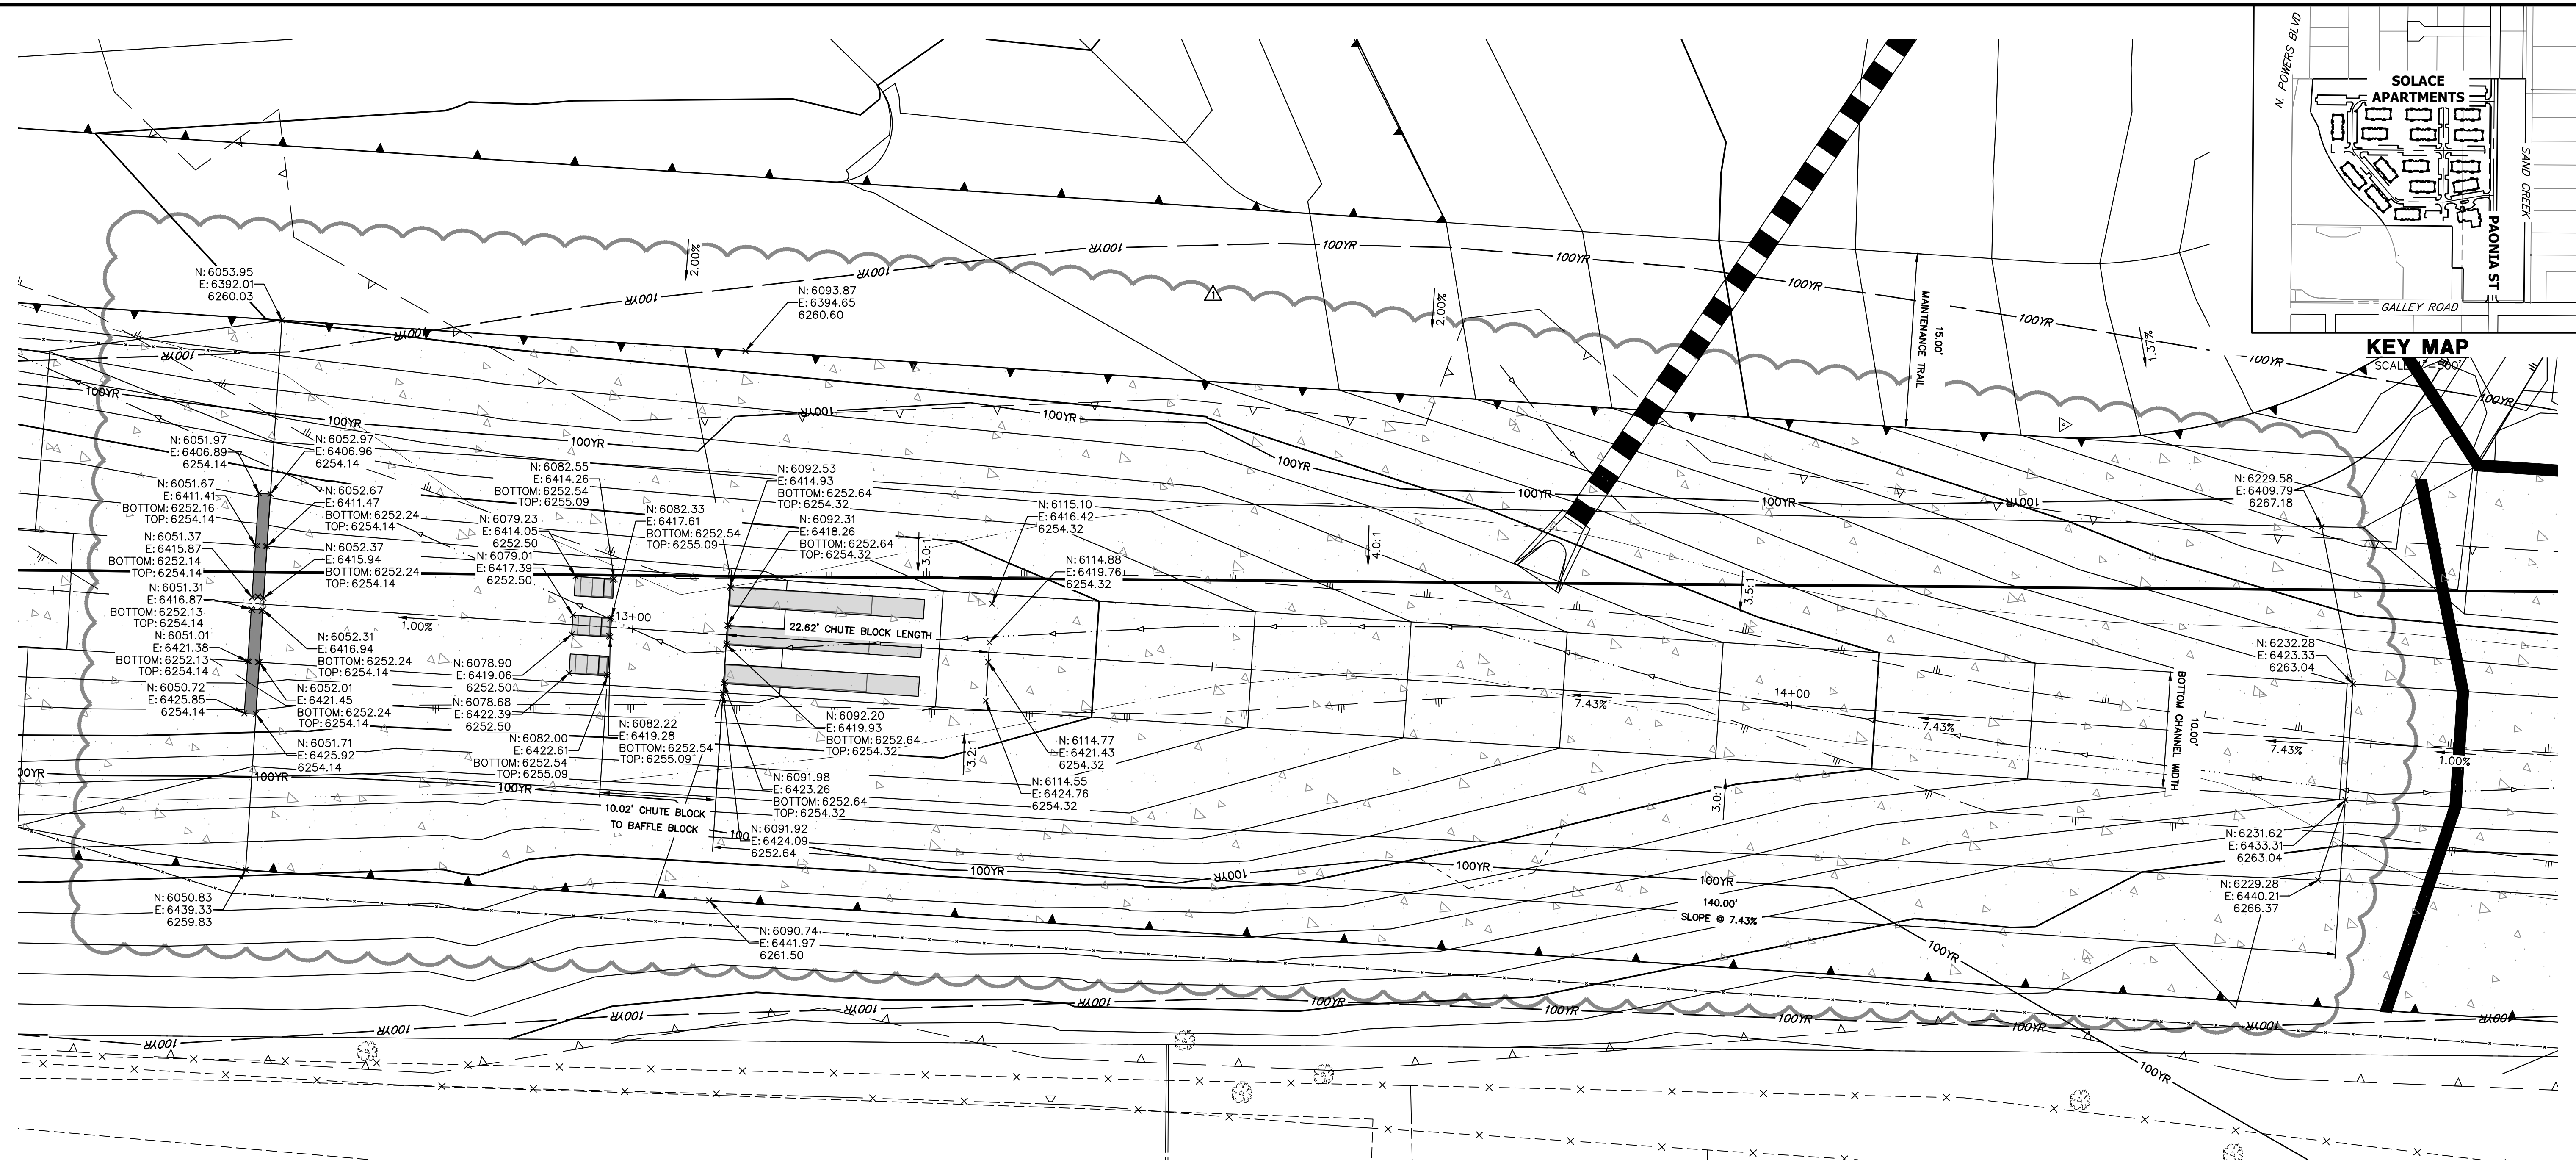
N. POWERS BLVD
SOLACE APARTMENTS
SAND CREEK
PAONIA ST
GALLEY ROAD
KEY MAP
SCALE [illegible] 500'

N: 6053.95
E: 6392.01
6260.03

N: 6093.87
E: 6394.65
6260.60

2.00%
2.00%
1.37%
100YR
100YR
100YR
100YR
100YR
100YR
100YR
100YR
100YR
100YR
100YR

15.00'
MAINTENANCE TRAIL

N: 6051.97
E: 6406.89
6254.14

N: 6052.97
E: 6406.96
6254.14

N: 6051.67
E: 6411.41
BOTTOM: 6252.16
TOP: 6254.14

N: 6052.67
E: 6411.47
BOTTOM: 6252.24
TOP: 6254.14

N: 6051.37
E: 6415.87
BOTTOM: 6252.14
TOP: 6254.14

N: 6052.37
E: 6415.94
BOTTOM: 6252.24
TOP: 6254.14

N: 6051.31
E: 6416.87
BOTTOM: 6252.13
TOP: 6254.14

N: 6051.01
E: 6421.38
BOTTOM: 6252.13
TOP: 6254.14

N: 6052.31
E: 6416.94
BOTTOM: 6252.24
TOP: 6254.14

N: 6050.72
E: 6425.85
6254.14

N: 6052.01
E: 6421.45
BOTTOM: 6252.24
TOP: 6254.14

N: 6051.71
E: 6425.92
6254.14

1.00%

N: 6082.55
E: 6414.26
BOTTOM: 6252.54
TOP: 6255.09

N: 6079.23
E: 6414.05
6252.50

N: 6079.01
E: 6417.39
6252.50

N: 6082.33
E: 6417.61
BOTTOM: 6252.54
TOP: 6255.09

N: 6092.53
E: 6414.93
BOTTOM: 6252.64
TOP: 6254.32

N: 6092.31
E: 6418.26
BOTTOM: 6252.64
TOP: 6254.32

13+00

22.62' CHUTE BLOCK LENGTH

N: 6078.90
E: 6419.06
6252.50

N: 6078.68
E: 6422.39
6252.50

N: 6082.22
E: 6419.28
BOTTOM: 6252.54
TOP: 6255.09

N: 6082.00
E: 6422.61
BOTTOM: 6252.54
TOP: 6255.09

N: 6092.20
E: 6419.93
BOTTOM: 6252.64
TOP: 6254.32

N: 6091.98
E: 6423.26
BOTTOM: 6252.64
TOP: 6254.32

10.02' CHUTE BLOCK TO BAFFLE BLOCK

N: 6091.92
E: 6424.09
6252.64

N: 6115.10
E: 6416.42
6254.32

N: 6114.88
E: 6419.76
6254.32

3.0:1
4.0:1
3.5:1
3.2:1
3.0:1

N: 6114.77
E: 6421.43
6254.32

N: 6114.55
E: 6424.76
6254.32

14+00
7.43%
7.43%
7.43%

BOTTOM CHANNEL WIDTH
10.00'

140.00'
SLOPE @ 7.43%

N: 6229.58
E: 6409.79
6267.18

N: 6232.28
E: 6423.33
6263.04

1.00%

N: 6231.62
E: 6433.31
6263.04

N: 6229.28
E: 6440.21
6266.37

N: 6050.83
E: 6439.33
6259.83

N: 6090.74
E: 6441.97
6261.50